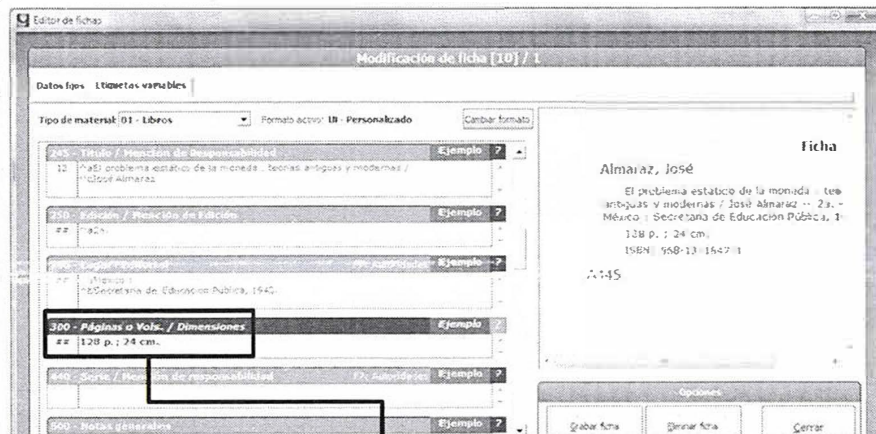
Editor de fichas

Modificación de ficha [10] / 1

Datos fijos Etiquetas variables

Tipo de material: 01 - Libros Formato activo: 18 - Personalizado Cambiar formato

245 - Título / Mención de Responsabilidad Ejemplo ?
12 ^aEl problema estático de la moneda : teorías antiguas y modernas / ^cJosé Almaraz

250 - Edición / Mención de Edición Ejemplo ?
## ^a2a.

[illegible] Ejemplo ?
## ^aMéxico : ^bSecretaría de Educación Pública, 1940.

300 - Páginas o Vols. / Dimensiones Ejemplo ?
## 128 p. ; 24 cm.

440 - Serie / Mención de responsabilidad Ejemplo ?

500 - Notas generales Ejemplo ?

Ficha

Almaraz, José

El problema estático de la moneda : teo antiguas y modernas / José Almaraz -- 2a. - México : Secretaría de Educación Pública, 1

128 p. ; 24 cm.

ISBN 968-13-1647-1

A445

Opciones

Grabar ficha Eliminar ficha Cerrar